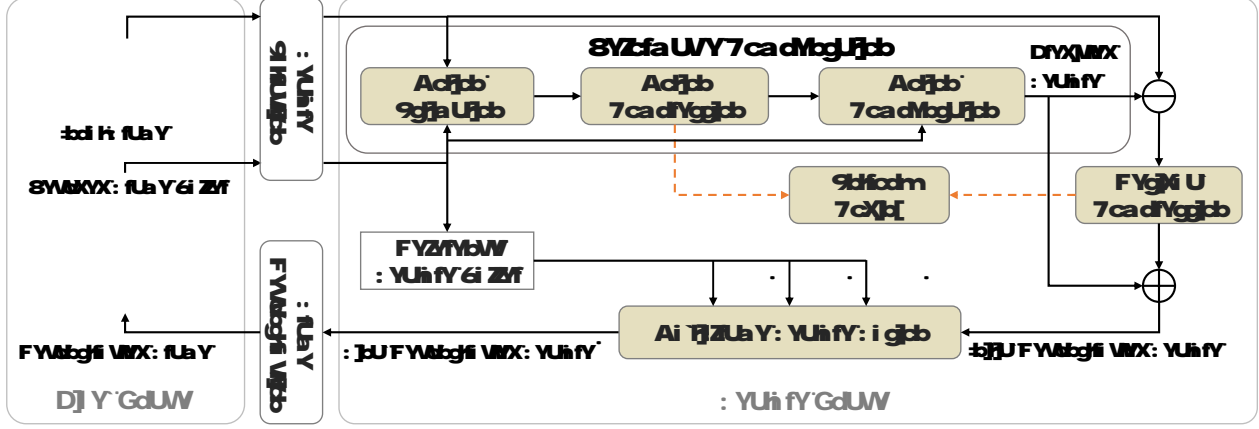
8YZcfaUV'Y7cadMogU]cb

DfYX]WhYX : YUhif Y

Acr]cb 9gh]aUh]cb

Acr]cb 7cadYbgUh]cb

Acr]cb 7cadMogU]cb

: YUhif Y 9ldUWh]cb

=bdih: fUaY

8YWcXYX: fUaY6i ZZYf

9bhfcdm 7cX]b[

FYg]Xi U 7cadfYgg]cb

FYZYfYbWY : YUhif Y6i ZZYf

. . .

Ai ʼn]Z]fUaY: YUhif Y: i g]cb

: fUaY FYWcbgh i Wh]cb

FYWcbghfi WhYX: fUaY

: ]bU FYWcbghfi WhYX: YUhif Y

=b]h]U FYWcbghfi WhYX: YUhif Y

D]I Y GdUWY

: YUhif Y GdUWY